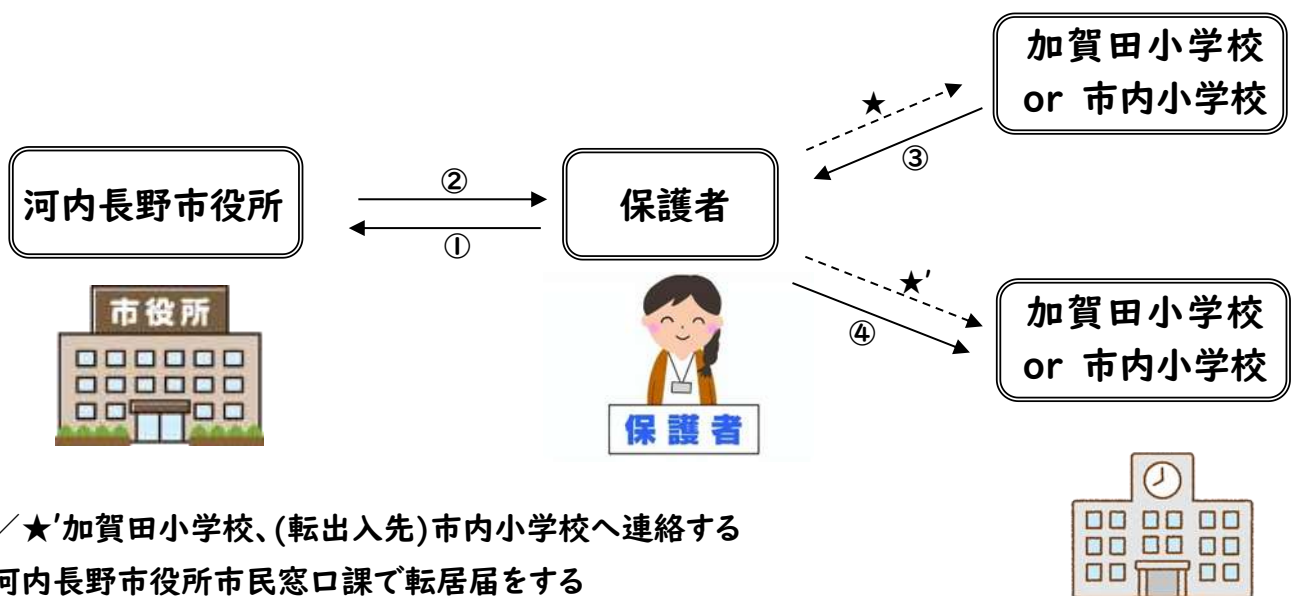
加賀田小学校
or 市内小学校

★

③

河内長野市役所

②

①

保護者

★'

④

加賀田小学校
or 市内小学校

市役所

保護者

／★'加賀田小学校、(転出入先)市内小学校へ連絡する
河内長野市役所市民窓口課で転居届をする